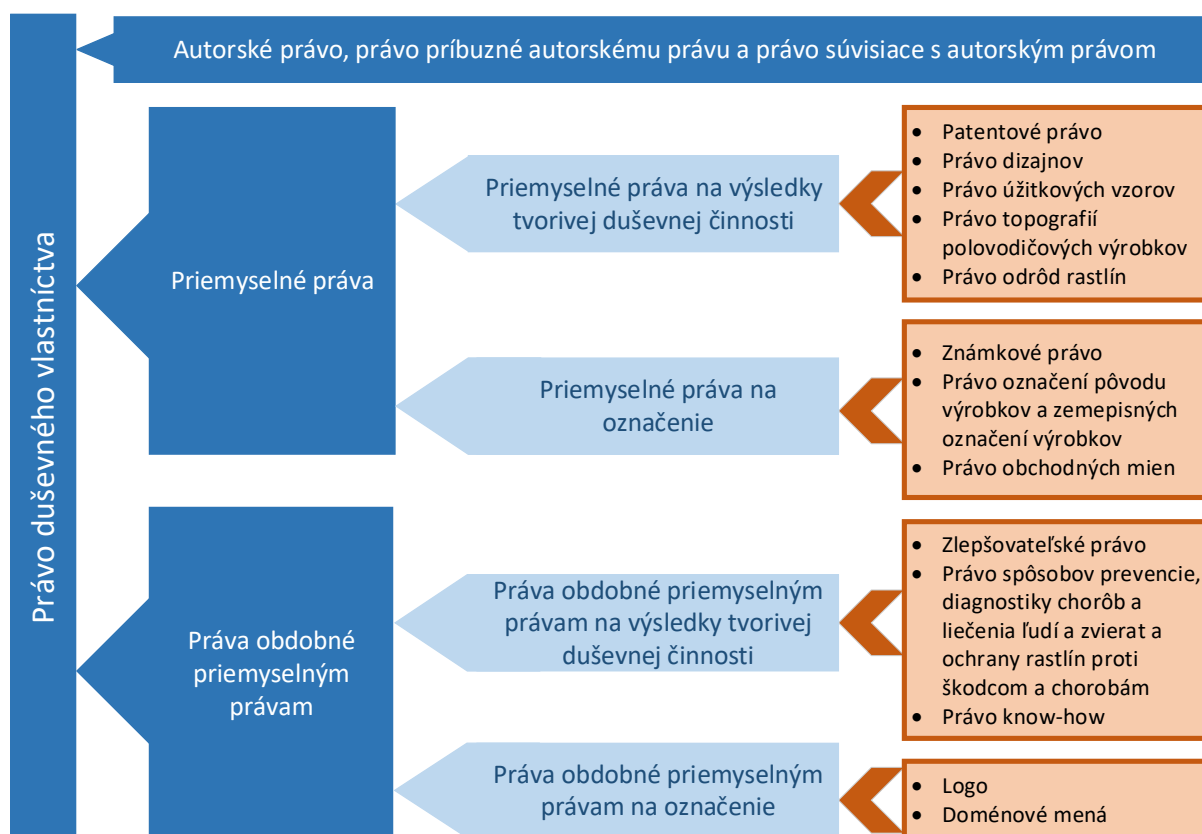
Právo duševného vlastníctva

Autorské právo, právo príbuzné autorskému právu a právo súvisiace s autorským právom

Priemyselné práva

Priemyselné práva na výsledky tvorivej duševnej činnosti

- Patentové právo
- Právo dizajnov
- Právo úžitkových vzorov
- Právo topografií polovodičových výrobkov
- Právo odrôd rastlín

Priemyselné práva na označenie

- Známkové právo
- Právo označení pôvodu výrobkov a zemepisných označení výrobkov
- Právo obchodných mien

Práva obdobné priemyselným právam

Práva obdobné priemyselným právam na výsledky tvorivej duševnej činnosti

- Zlepšovateľské právo
- Právo spôsobov prevencie, diagnostiky chorôb a liečenia ľudí a zvierat a ochrany rastlín proti škodcom a chorobám
- Právo know-how

Práva obdobné priemyselným právam na označenie

- Logo
- Doménové mená